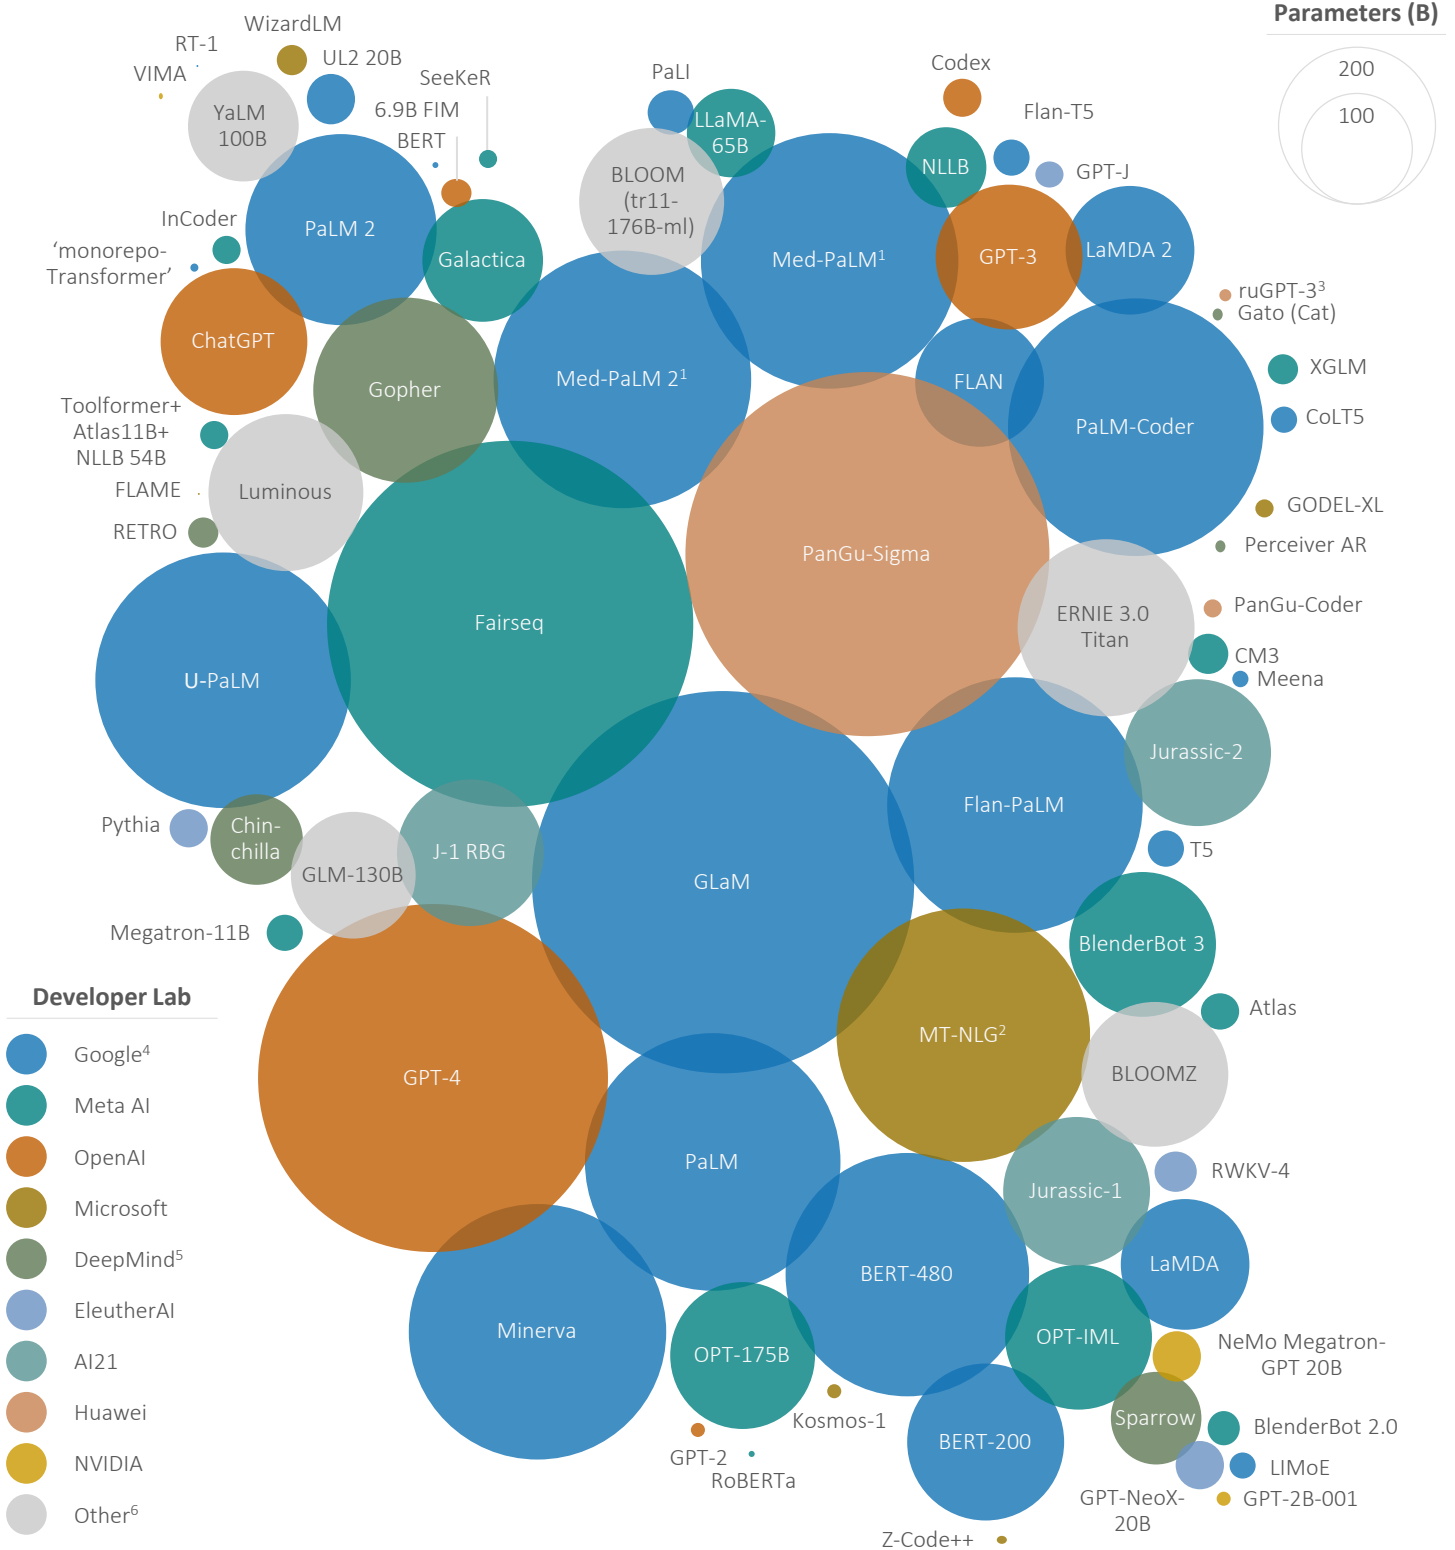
Parameters (B)
200
100

WizardLM
RT-1
UL2 20B
VIMA
SeeKeR
YaLM 100B
6.9B FIM
BERT
PaLI
LLaMA-65B
Codex
Flan-T5
BLOOM (tr11-176B-ml)
NLLB
GPT-J
InCoder
PaLM 2
Galactica
Med-PaLM$^1$
GPT-3
LaMDA 2
'monorepo-Transformer'
ruGPT-3$^3$
Gato (Cat)
ChatGPT
Gopher
Med-PaLM 2$^1$
FLAN
XGLM
CoLT5
Toolformer+ Atlas11B+ NLLB 54B
PaLM-Coder
FLAME
Luminous
GODEL-XL
RETRO
PanGu-Sigma
Perceiver AR
Fairseq
ERNIE 3.0 Titan
PanGu-Coder
U-PaLM
CM3
Meena
Jurassic-2
Flan-PaLM
Pythia
Chin-chilla
J-1 RBG
GLaM
GLM-130B
T5
Megatron-11B
BlenderBot 3
Atlas
Developer Lab
Google$^4$
Meta AI
OpenAI
Microsoft
DeepMind$^5$
EleutherAI
AI21
Huawei
NVIDIA
Other$^6$
GPT-4
MT-NLG$^2$
BLOOMZ
PaLM
Jurassic-1
RWKV-4
BERT-480
LaMDA
Minerva
OPT-175B
OPT-IML
NeMo Megatron-GPT 20B
Kosmos-1
Sparrow
BlenderBot 2.0
GPT-2
RoBERTa
BERT-200
LIMoE
GPT-NeoX-20B
GPT-2B-001
Z-Code++